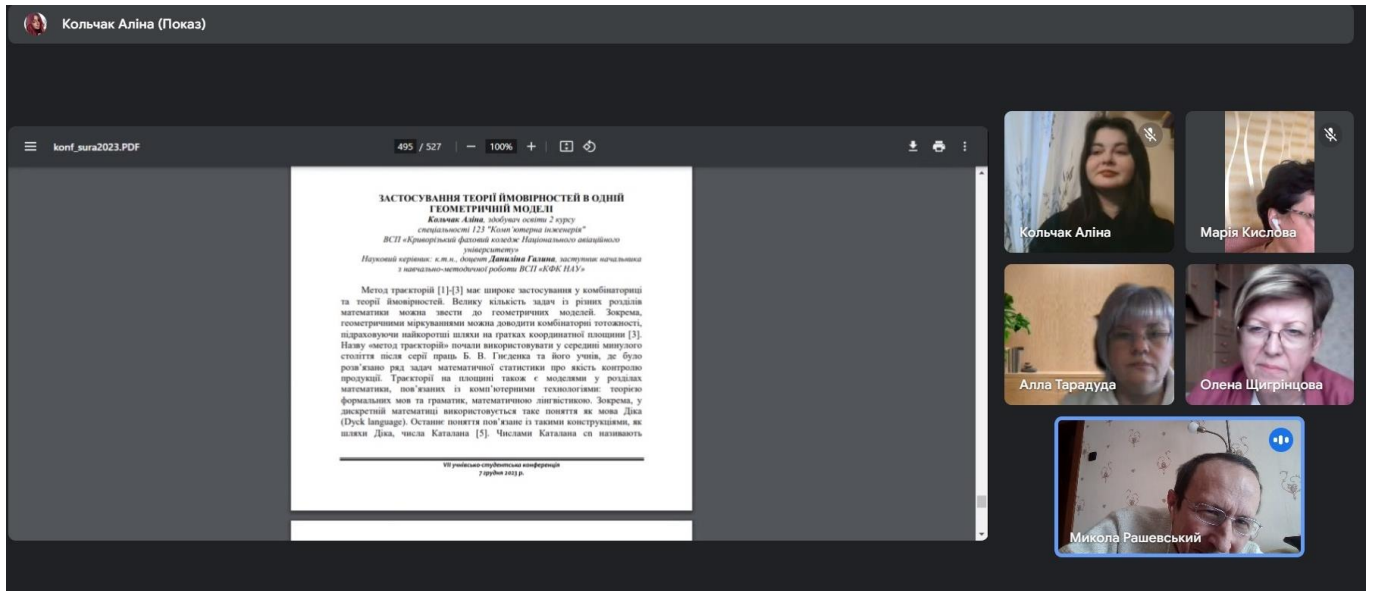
Кольчак Аліна (Показ)

konf_sura2023.PDF

495 / 527 | — 100% +

ЗАСТОСУВАННЯ ТЕОРІЇ ЙМОВІРНОСТЕЙ В ОДНІЙ ГЕОМЕТРИЧНІЙ МОДЕЛІ

Кольчак Аліна, здобувач освіти 2 курсу спеціальності 123 "Комп'ютерна інженерія" ВСП «Криворізький фаховий коледж Національного авіаційного університету»

Науковий керівник: к.т.н., доцент Данилина Галина, заступник начальника з навчально-методичної роботи ВСП «КФК НАУ»

Метод траєкторій [1]-[3] має широке застосування у комбінаториці та теорії ймовірностей. Велику кількість задач із різних розділів математики можна звести до геометричних моделей. Зокрема, геометричними міркуваннями можна доводити комбінаторні тотожності, підраховуючи найкоротші шляхи на гратках координатної площини [3]. Назву «метод траєкторій» почали використовувати у середині минулого століття після серії праць Б. В. Гнеденка та його учнів, де було розв'язано ряд задач математичної статистики про якість контролю продукції. Траєкторії на площині також є моделями у розділах математики, пов'язаних із комп'ютерними технологіями: теорією формальних мов та граматик, математичною лінгвістикою. Зокрема, у дискретній математиці використовується таке поняття як мова Діка (Dyck language). Останнє поняття пов'язане із такими конструкціями, як шляхи Діка, числа Каталана [5]. Числами Каталана сп називають

VII учнівсько-студентська конференція
7 грудня 2023 р.

Кольчак Аліна
Марія Кислова
Алла Тарадуда
Олена Щигрінцова
Микола Рашевський